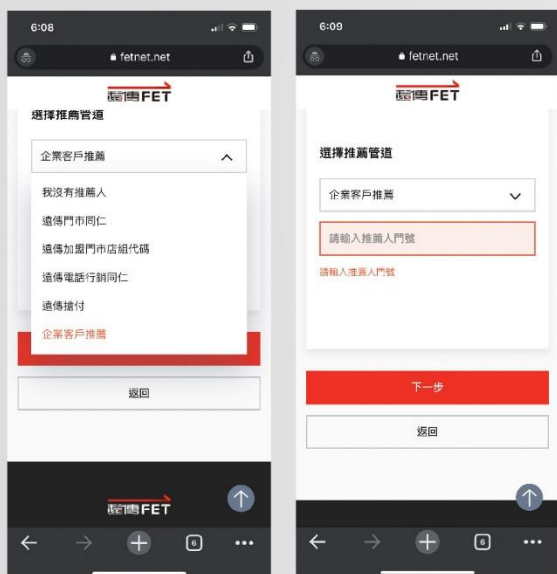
6:08

fetnet.net

遠傳FET

選擇推薦管道

企業客戶推薦

我沒有推薦人

遠傳門市同仁

遠傳加盟門市店組代碼

遠傳電話行銷同仁

遠傳搶付

企業客戶推薦

返回

遠傳FET

6

6:09

fetnet.net

遠傳FET

選擇推薦管道

企業客戶推薦

請輸入推薦人門號

請輸入推薦人門號

下一步

返回

6